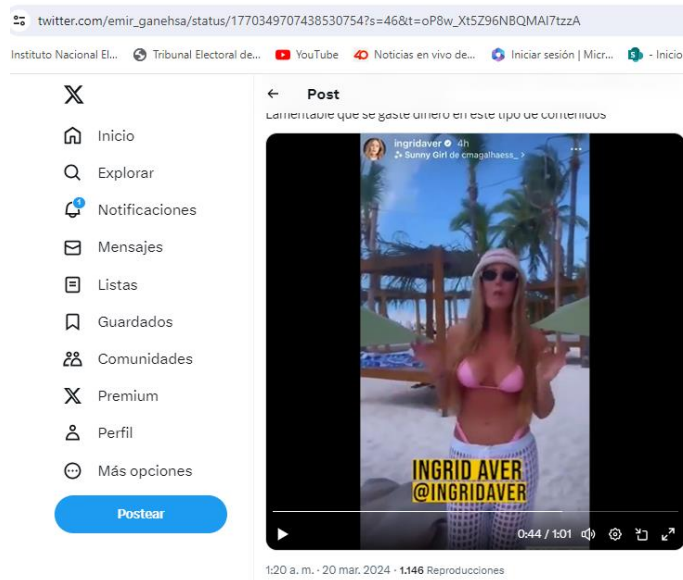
twitter.com/emir_ganehsa/status/1770349707438530754?s=46&t=oP8w_Xt5Z96NBQMAI7tzzA

Instituto Nacional El... Tribunal Electoral de... YouTube Noticias en vivo de... Iniciar sesión | Micr... - Inicio

Inicio
Explorar
Notificaciones
Mensajes
Listas
Guardados
Comunidades
Premium
Perfil
Más opciones
Postear

Post

Lamentable que se gaste dinero en este tipo de contenidos

ingridaver 4h
Sunny Girl de cmagalhaess_

INGRID AVER
@INGRIDAVER

0:44 / 1:01

1:20 a. m. · 20 mar. 2024 · 1.146 Reproducciones